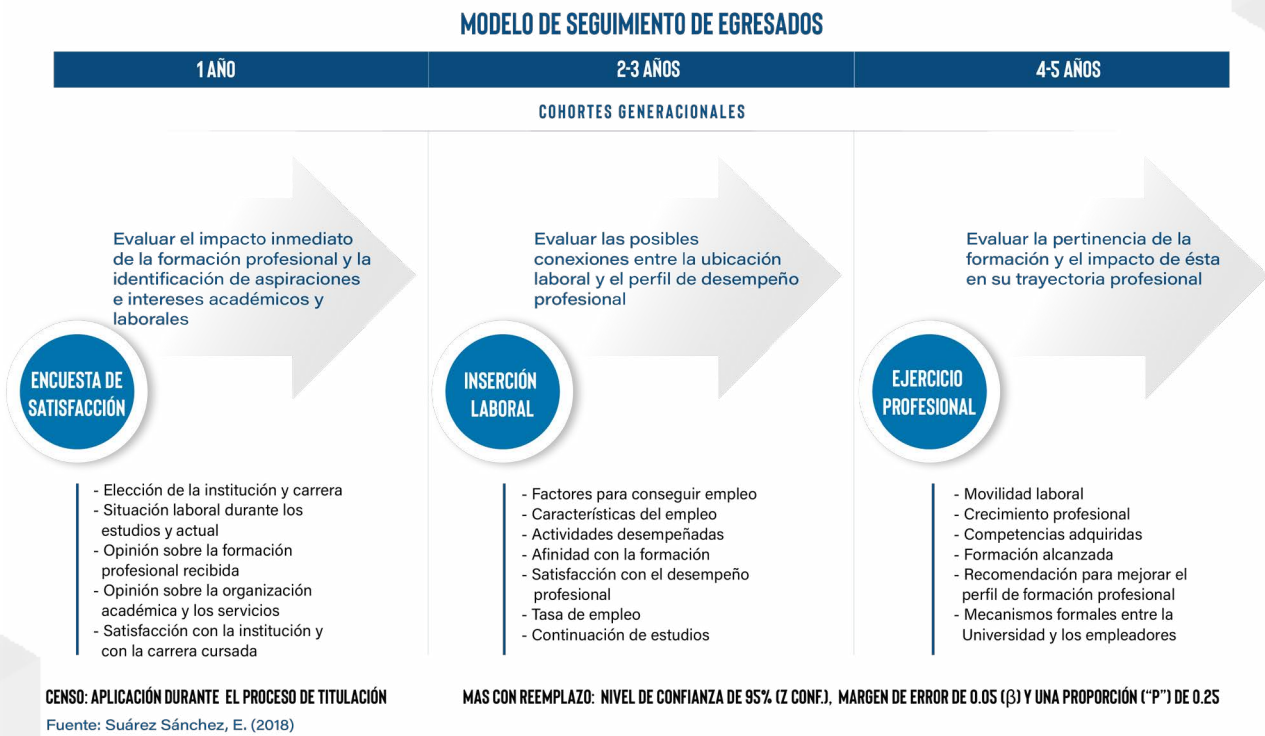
MODELO DE SEGUIMIENTO DE EGRESADOS

| 1 AÑO | 2-3 AÑOS | 4-5 AÑOS |
|---|---|---|

COHORTES GENERACIONALES

Evaluar el impacto inmediato de la formación profesional y la identificación de aspiraciones e intereses académicos y laborales

ENCUESTA DE SATISFACCIÓN

- Elección de la institución y carrera
- Situación laboral durante los estudios y actual
- Opinión sobre la formación profesional recibida
- Opinión sobre la organización académica y los servicios
- Satisfacción con la institución y con la carrera cursada

Evaluar las posibles conexiones entre la ubicación laboral y el perfil de desempeño profesional

INSERCIÓN LABORAL

- Factores para conseguir empleo
- Características del empleo
- Actividades desempeñadas
- Afinidad con la formación
- Satisfacción con el desempeño profesional
- Tasa de empleo
- Continuación de estudios

Evaluar la pertinencia de la formación y el impacto de ésta en su trayectoria profesional

EJERCICIO PROFESIONAL

- Movilidad laboral
- Crecimiento profesional
- Competencias adquiridas
- Formación alcanzada
- Recomendación para mejorar el perfil de formación profesional
- Mecanismos formales entre la Universidad y los empleadores

CENSO: APLICACIÓN DURANTE EL PROCESO DE TITULACIÓN

MAS CON REEMPLAZO: NIVEL DE CONFIANZA DE 95% (Z CONF.), MARGEN DE ERROR DE 0.05 ($\beta$) Y UNA PROPORCIÓN ("P") DE 0.25

Fuente: Suárez Sánchez, E. (2018)